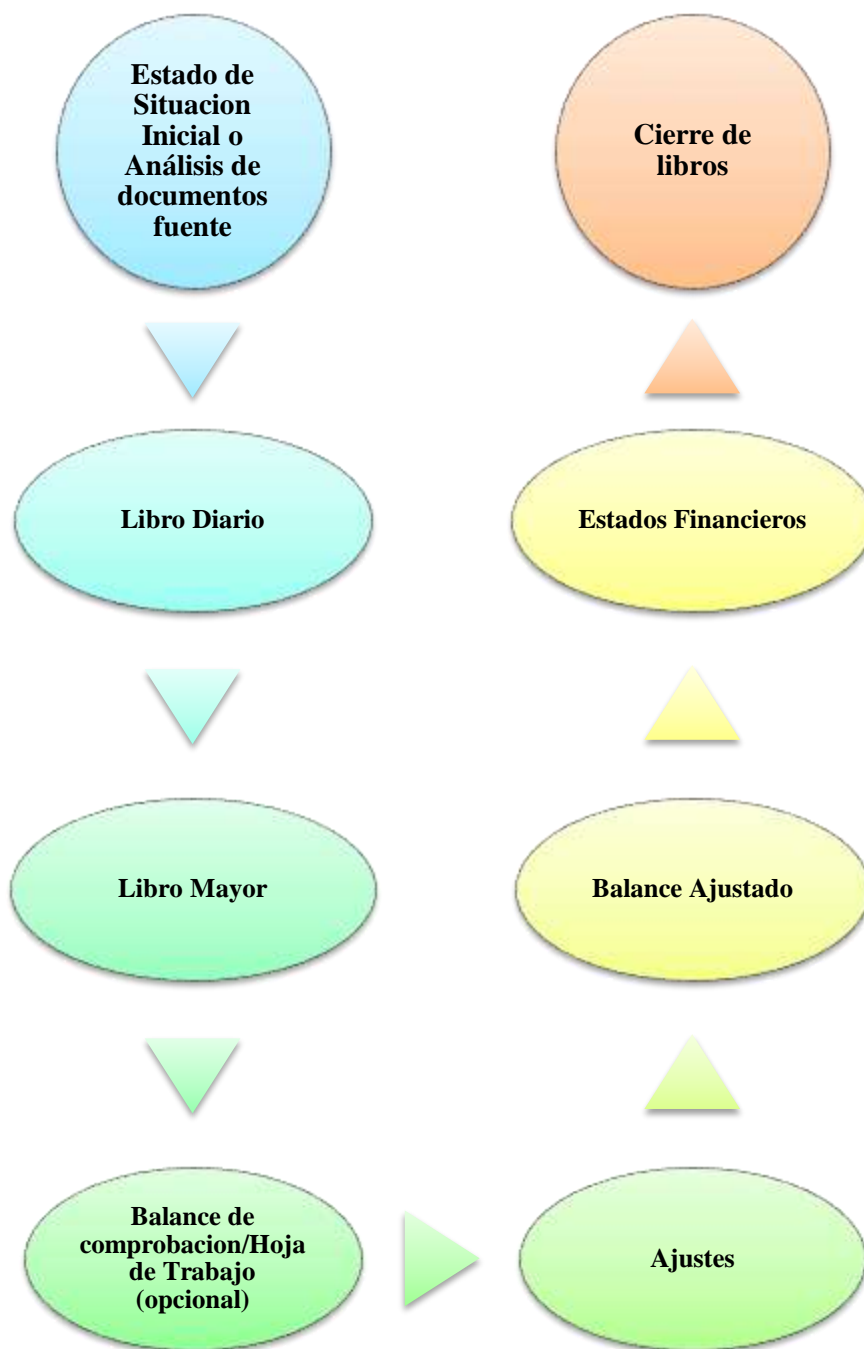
Estado de Situacion Inicial o Análisis de documentos fuente

Cierre de libros

Libro Diario

Estados Financieros

Libro Mayor

Balance Ajustado

Balance de comprobacion/Hoja de Trabajo (opcional)

Ajustes